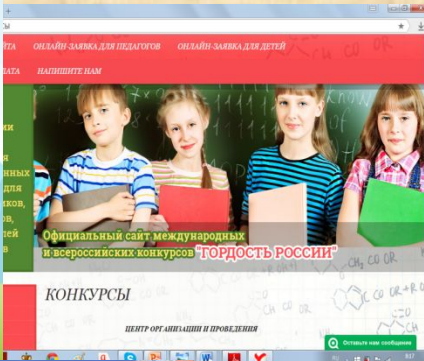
ЫЙ

ЙТА ОНЛАЙН-ЗАЯВКА ДЛЯ ПЕДАГОГОВ ОНЛАЙН-ЗАЯВКА ДЛЯ ДЕТЕЙ

ЛАТА НАПИШИТЕ НАМ

Официальный сайт международных и всероссийских конкурсов "ГОРДОСТЬ РОССИИ"

КОНКУРСЫ

ЦЕНТР ОРГАНИЗАЦИИ И ПРОВЕДЕНИЯ

Оставьте нам сообщение